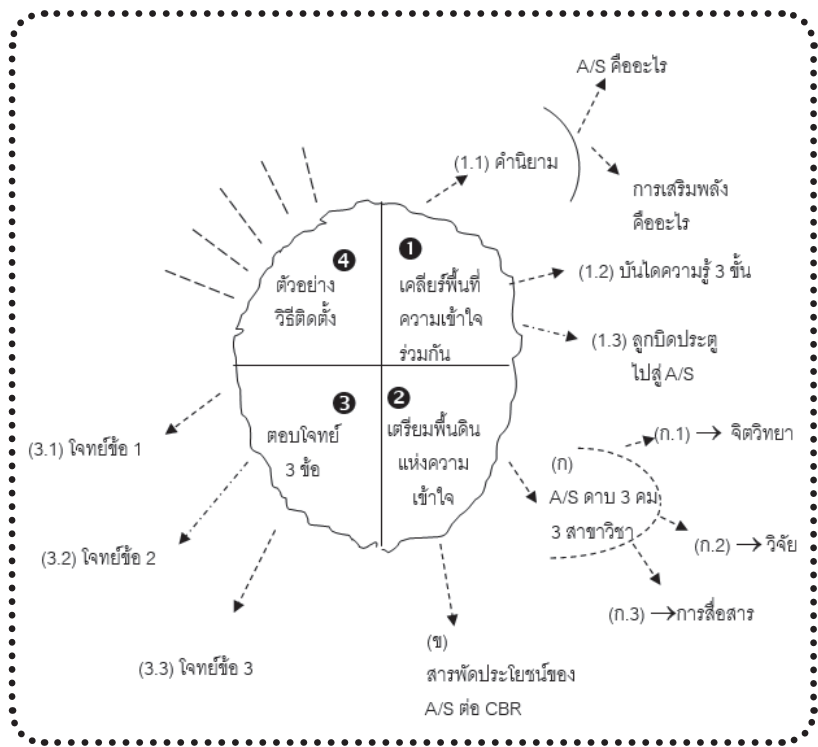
A/S คืออะไร

(1.1) คำนิยาม

การเสริมพลัง คืออะไร

❹ ตัวอย่าง วิธีติดตั้ง

❶ เคลียร์พื้นที่ ความเข้าใจ ร่วมกัน

(1.2) บันไดความรู้ 3 ขั้น

(1.3) ลูกบิดประตู ไปสู่ A/S

❸ ตอบโจทย์ 3 ข้อ

❷ เตรียมพื้นดิน แห่งความ เข้าใจ

(3.1) โจทย์ข้อ 1

(ก) A/S ดาบ 3 คม 3 สาขาวิชา

(ก.1) → จิตวิทยา

(ก.2) → วิจัย

(ก.3) →การสื่อสาร

(3.2) โจทย์ข้อ 2

(3.3) โจทย์ข้อ 3

(ข) สารพัดประโยชน์ของ A/S ต่อ CBR